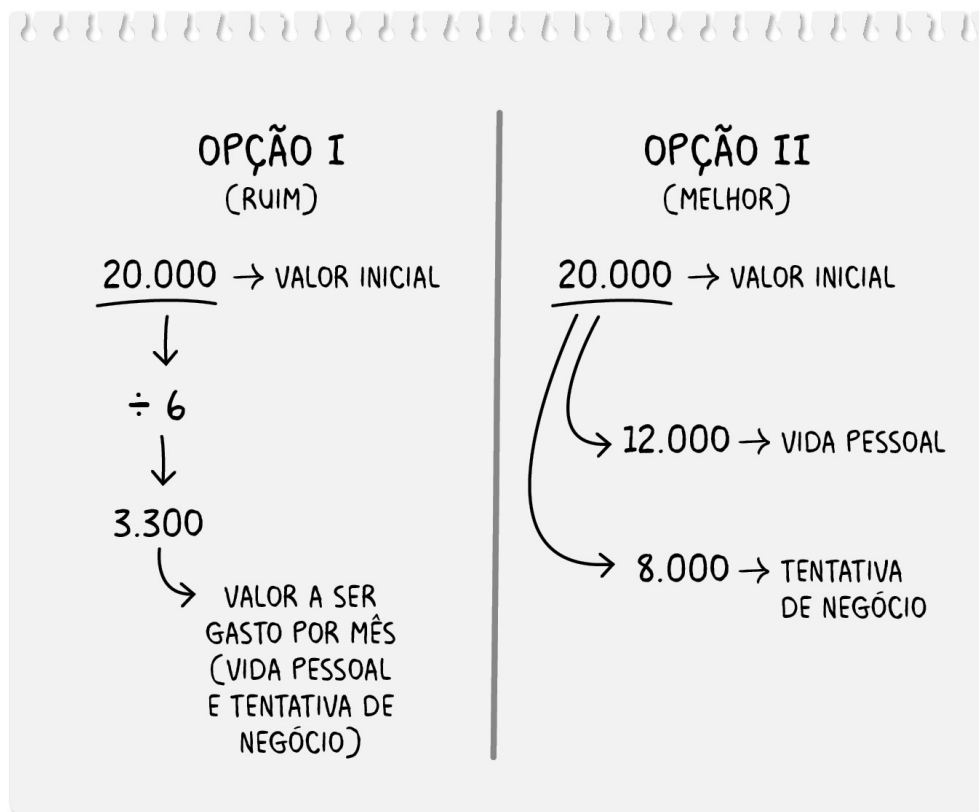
OPÇÃO I
(RUIM)

20.000 → VALOR INICIAL

↓

$\div$ 6

↓

3.300

VALOR A SER GASTO POR MÊS (VIDA PESSOAL E TENTATIVA DE NEGÓCIO)

OPÇÃO II
(MELHOR)

20.000 → VALOR INICIAL

12.000 → VIDA PESSOAL

8.000 → TENTATIVA DE NEGÓCIO